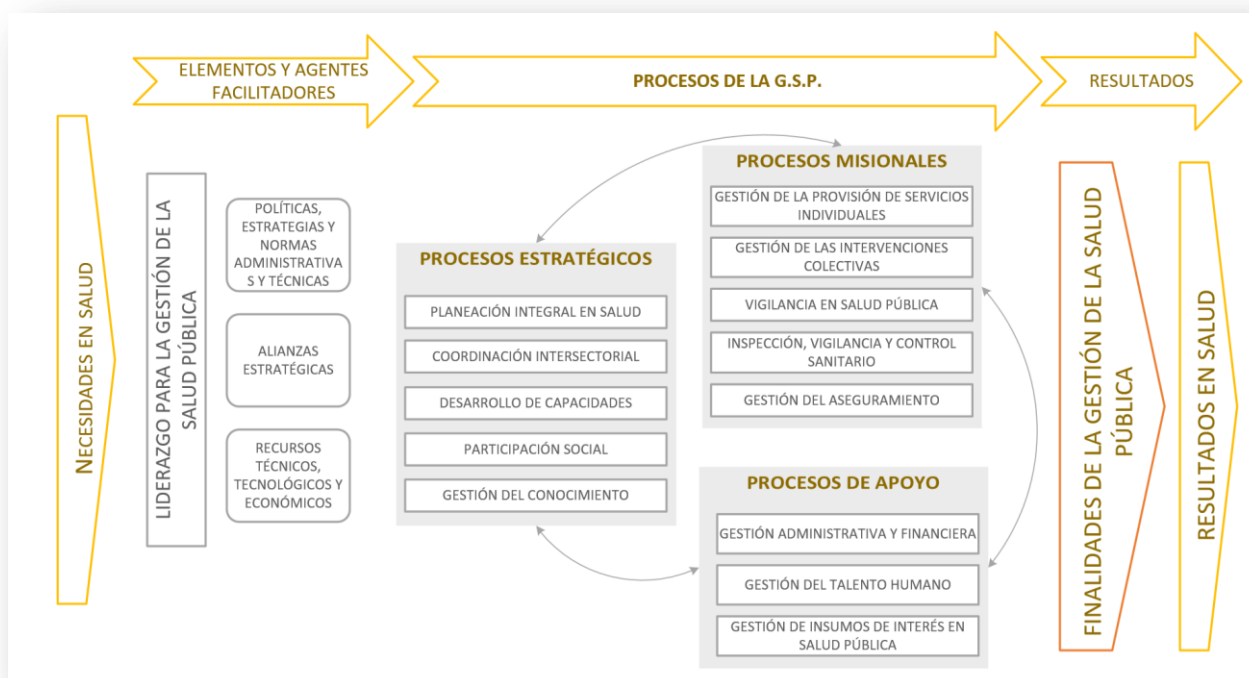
ELEMENTOS Y AGENTES FACILITADORES

PROCESOS DE LA G.S.P.

RESULTADOS

NECESIDADES EN SALUD

LIDERAZGO PARA LA GESTIÓN DE LA SALUD PÚBLICA

POLÍTICAS, ESTRATEGIAS Y NORMAS ADMINISTRATIVAS Y TÉCNICAS

ALIANZAS ESTRATÉGICAS

RECURSOS TÉCNICOS, TECNOLÓGICOS Y ECONÓMICOS

PROCESOS ESTRATÉGICOS

PLANEACIÓN INTEGRAL EN SALUD

COORDINACIÓN INTERSECTORIAL

DESARROLLO DE CAPACIDADES

PARTICIPACIÓN SOCIAL

GESTIÓN DEL CONOCIMIENTO

PROCESOS MISIONALES

GESTIÓN DE LA PROVISIÓN DE SERVICIOS INDIVIDUALES

GESTIÓN DE LAS INTERVENCIONES COLECTIVAS

VIGILANCIA EN SALUD PÚBLICA

INSPECCIÓN, VIGILANCIA Y CONTROL SANITARIO

GESTIÓN DEL ASEGURAMIENTO

PROCESOS DE APOYO

GESTIÓN ADMINISTRATIVA Y FINANCIERA

GESTIÓN DEL TALENTO HUMANO

GESTIÓN DE INSUMOS DE INTERÉS EN SALUD PÚBLICA

FINALIDADES DE LA GESTIÓN DE LA SALUD PÚBLICA

RESULTADOS EN SALUD